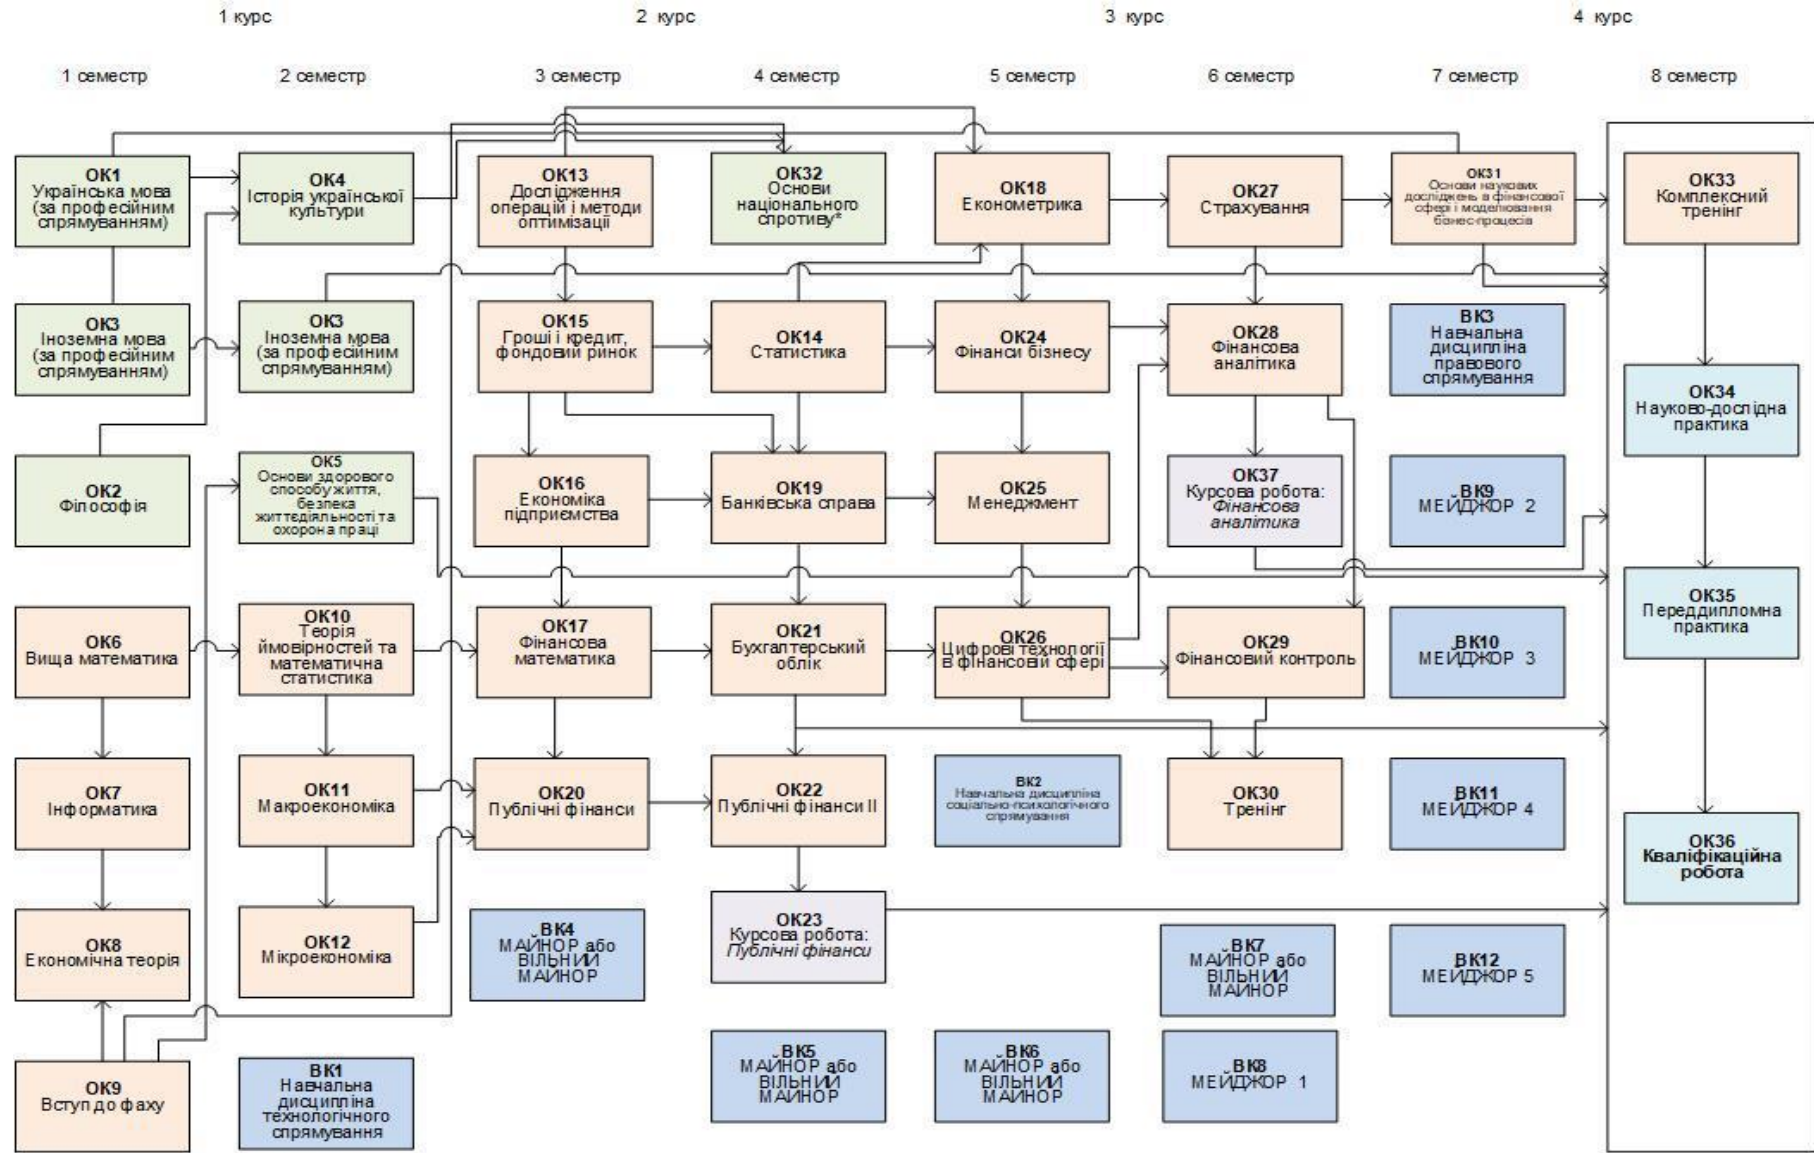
1 курс

2 курс

3 курс

4 курс

1 семестр

2 семестр

3 семестр

4 семестр

5 семестр

6 семестр

7 семестр

8 семестр

ОК1
Українська мова (за професійним спрямуванням)

ОК4
Історія української культури

ОК13
Дослідження операцій і методи оптимізації

ОК32
Основи національного спротиву*

ОК18
Економетрика

ОК27
Страхування

ОК31
Основи наукових досліджень в фінансової сфері і моделювання бізнес-процесів

ОК33
Комплексний тренінг

ОК3
Іноземна мова (за професійним спрямуванням)

ОК3
Іноземна мова (за професійним спрямуванням)

ОК15
Гроші і кредит, фондовий ринок

ОК14
Статистика

ОК24
Фінанси бізнесу

ОК28
Фінансова аналітика

ВК3
Навчальна дисципліна правового спрямування

ОК34
Науково-дослідна практика

ОК2
Філософія

ОК5
Основи здорового способу життя, безпека життєдіяльності та охорона праці

ОК16
Економіка підприємства

ОК19
Банківська справа

ОК25
Менеджмент

ОК37
Курсова робота: Фінансова аналітика

ВК9
МЕЙДЖОР 2

ОК35
Переддипломна практика

ОК6
Вища математика

ОК10
Теорія ймовірностей та математична статистика

ОК17
Фінансова математика

ОК21
Бухгалтерський облік

ОК26
Цифрові технології в фінансовій сфері

ОК29
Фінансовий контроль

ВК10
МЕЙДЖОР 3

ОК7
Інформатика

ОК11
Макроекономіка

ОК20
Публічні фінанси

ОК22
Публічні фінанси ІІ

ВК2
Навчальна дисципліна соціально-психологічного спрямування

ОК30
Тренінг

ВК11
МЕЙДЖОР 4

ОК36
Кваліфікаційна робота

ОК8
Економічна теорія

ОК12
Мікроекономіка

ВК4
МАЙНОР або ВІЛЬНИЙ МАЙНОР

ОК23
Курсова робота: Публічні фінанси

ВК7
МАЙНОР або ВІЛЬНИЙ МАЙНОР

ВК12
МЕЙДЖОР 5

ОК9
Вступ до фаху

ВК1
Навчальна дисципліна технологічного спрямування

ВК5
МАЙНОР або ВІЛЬНИЙ МАЙНОР

ВК6
МАЙНОР або ВІЛЬНИЙ МАЙНОР

ВК8
МЕЙДЖОР 1